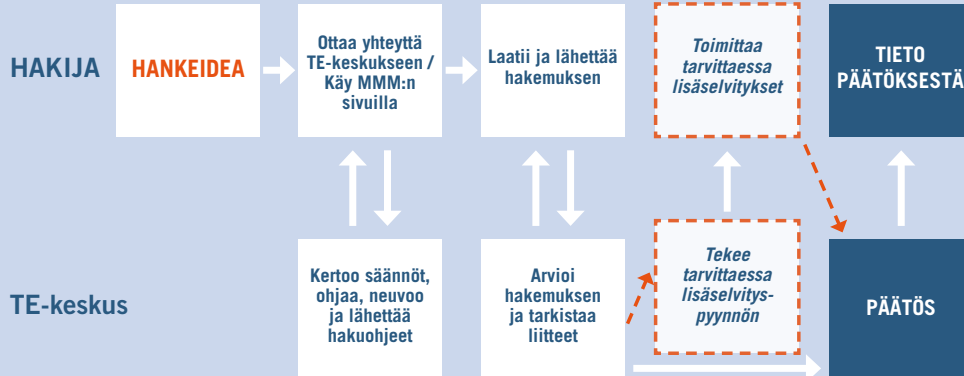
HAKIJA

HANKEIDEA

Ottaa yhteyttä TE-keskukseen / Käy MMM:n sivuilla

Laatii ja lähettää hakemuksen

Toimittaa tarvittaessa lisäselvitykset

TIETO PÄÄTÖKSESTÄ

TE-keskus

Kertoo säännöt, ohjaa, neuvoo ja lähettää hakuohjeet

Arvioi hakemuksen ja tarkistaa liitteet

Tekee tarvittaessa lisäselvityspyynnön

PÄÄTÖS